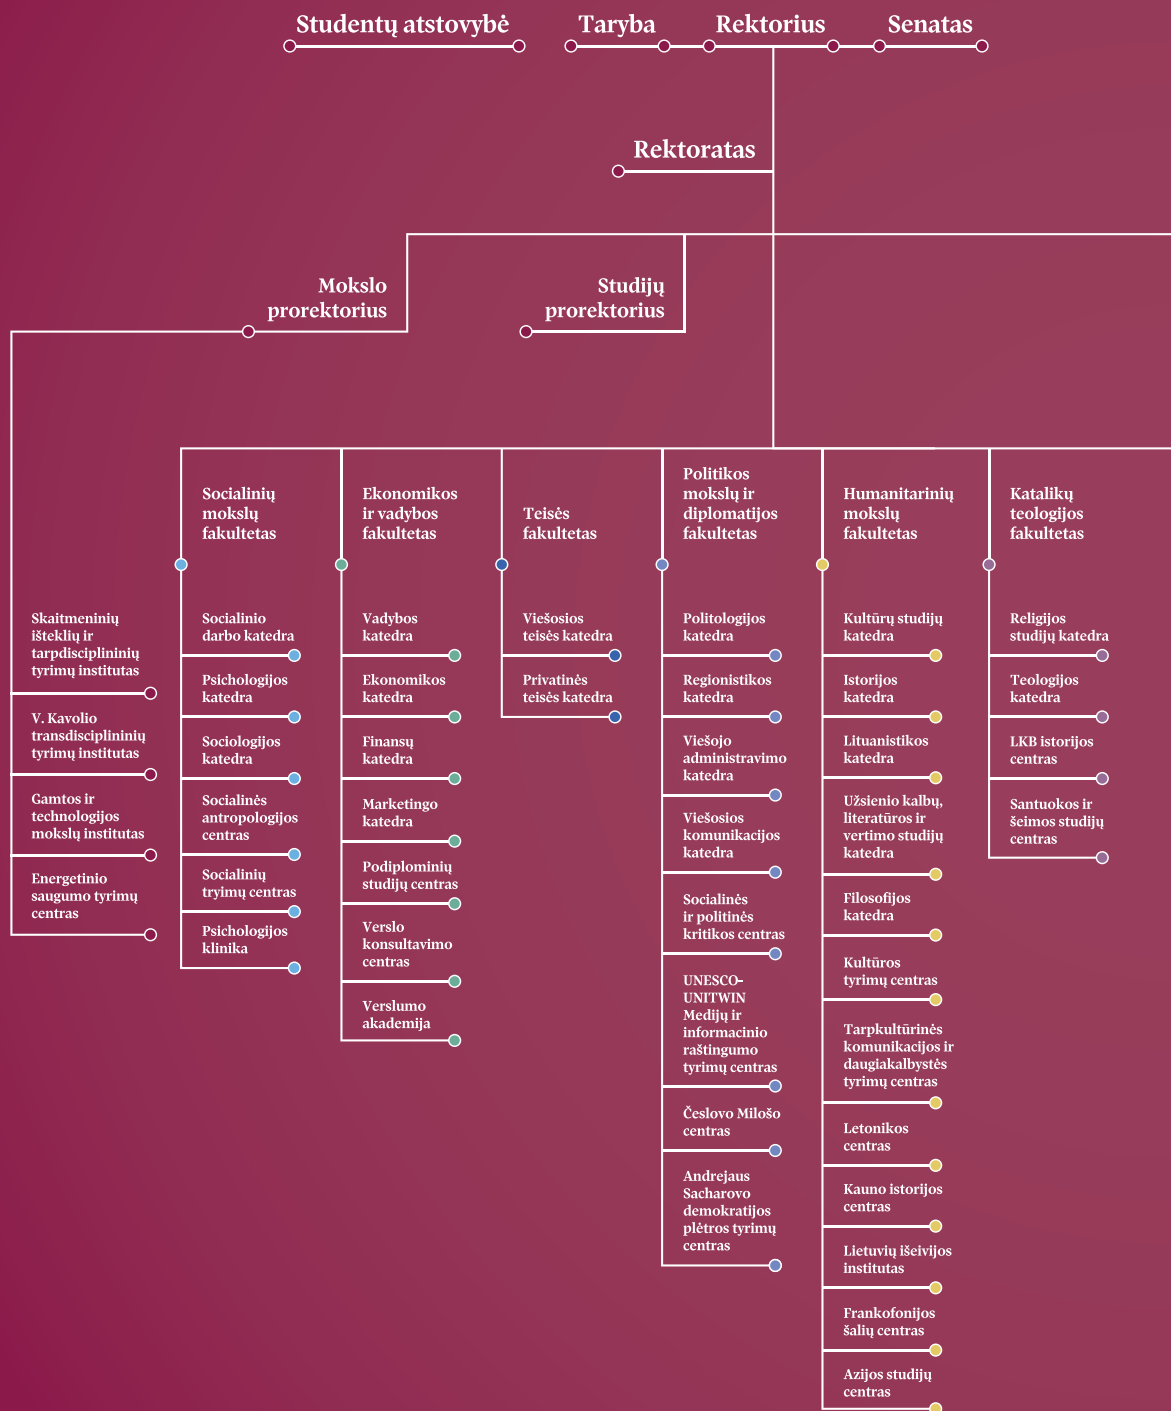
Studentų atstovybė

Taryba

Rektorius

Senatas

Rektoratas

Mokslo prorektorius

Studijų prorektorius

Skaitmeninių išteklių ir tarpdisciplininių tyrimų institutas

V. Kavolio transdisciplininių tyrimų institutas

Gamtos ir technologijos mokslų institutas

Energetinio saugumo tyrimų centras

Socialinių mokslų fakultetas

Socialinio darbo katedra

Psichologijos katedra

Sociologijos katedra

Socialinės antropologijos centras

Socialinių tyrimų centras

Psichologijos klinika

Ekonomikos ir vadybos fakultetas

Vadybos katedra

Ekonomikos katedra

Finansų katedra

Marketingo katedra

Podiplominių studijų centras

Verslo konsultavimo centras

Verslumo akademija

Teisės fakultetas

Viešosios teisės katedra

Privatinės teisės katedra

Politikos mokslų ir diplomatijos fakultetas

Politologijos katedra

Regionistikos katedra

Viešojo administravimo katedra

Viešosios komunikacijos katedra

Socialinės ir politinės kritikos centras

UNESCO-UNITWIN Medijų ir informacinio raštingumo tyrimų centras

Česlovo Milošo centras

Andrejaus Sacharovo demokratijos plėtros tyrimų centras

Humanitarinių mokslų fakultetas

Kultūrų studijų katedra

Istorijos katedra

Lituanistikos katedra

Užsienio kalbų, literatūros ir vertimo studijų katedra

Filosofijos katedra

Kultūros tyrimų centras

Tarpkultūrinės komunikacijos ir daugiakalbystės tyrimų centras

Letonikos centras

Kauno istorijos centras

Lietuvių išeivijos institutas

Frankofonijos šalių centras

Azijos studijų centras

Katalikų teologijos fakultetas

Religijos studijų katedra

Teologijos katedra

LKB istorijos centras

Santuokos ir šeimos studijų centras